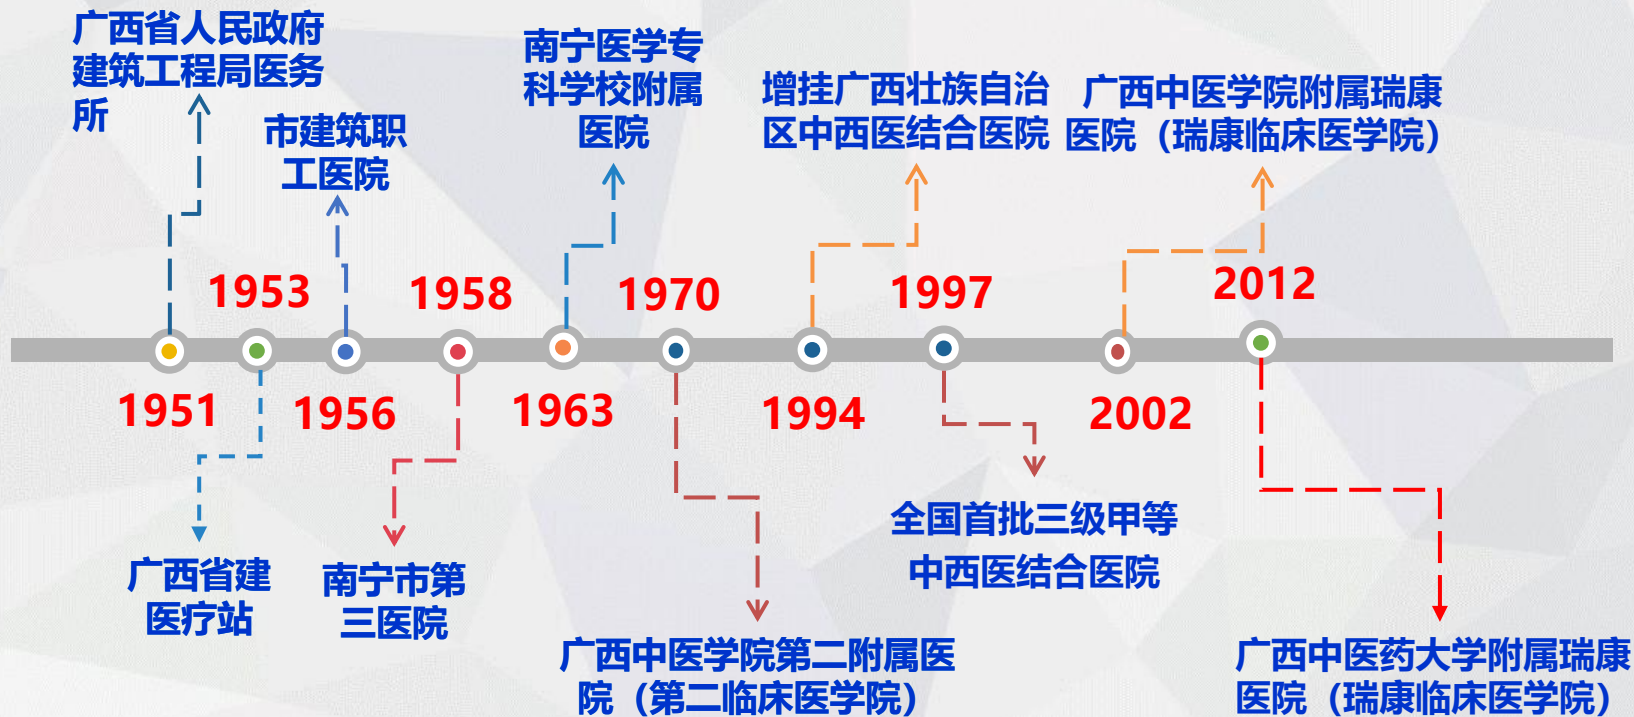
广西省人民政府建筑工程局医务所

市建筑职工医院

南宁医学专科学校附属医院

增挂广西壮族自治区中西医结合医院

广西中医学院附属瑞康医院（瑞康临床医学院）

1953

1958

1970

1997

2012

1951

1956

1963

1994

2002

广西省建医疗站

南宁市第三医院

广西中医学院第二附属医院（第二临床医学院）

全国首批三级甲等中西医结合医院

广西中医药大学附属瑞康医院（瑞康临床医学院）